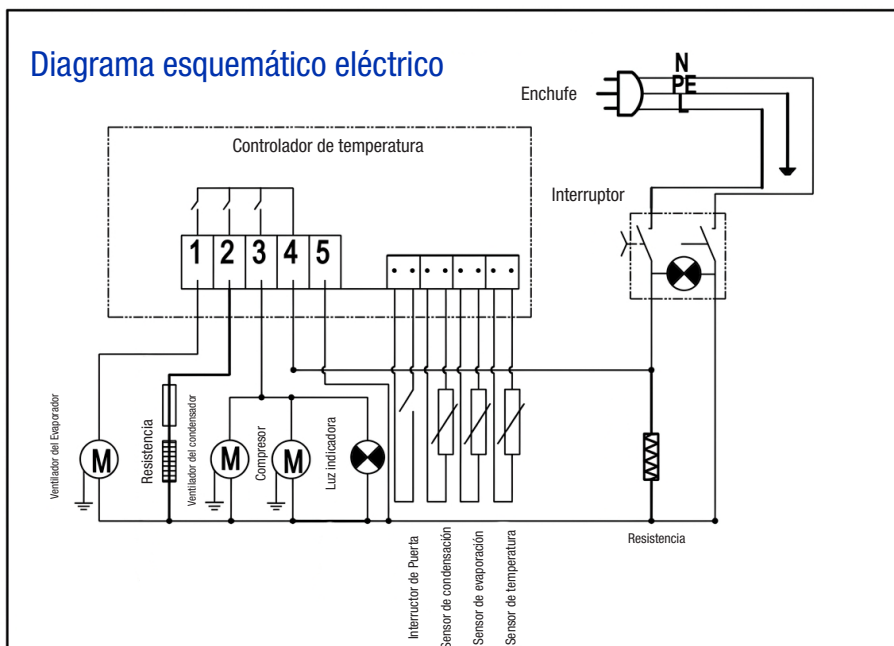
Diagrama esquemático eléctrico

Enchufe

N
PE
L

Controlador de temperatura

Interruptor

1 2 3 4 5

Ventilador del Evaporador
M
Resistencia
Ventilador del condensador
M
Compresor
M
Luz indicadora

Interructor de Puerta
Sensor de condensación
Sensor de evaporación
Sensor de temperatura

Resistencia